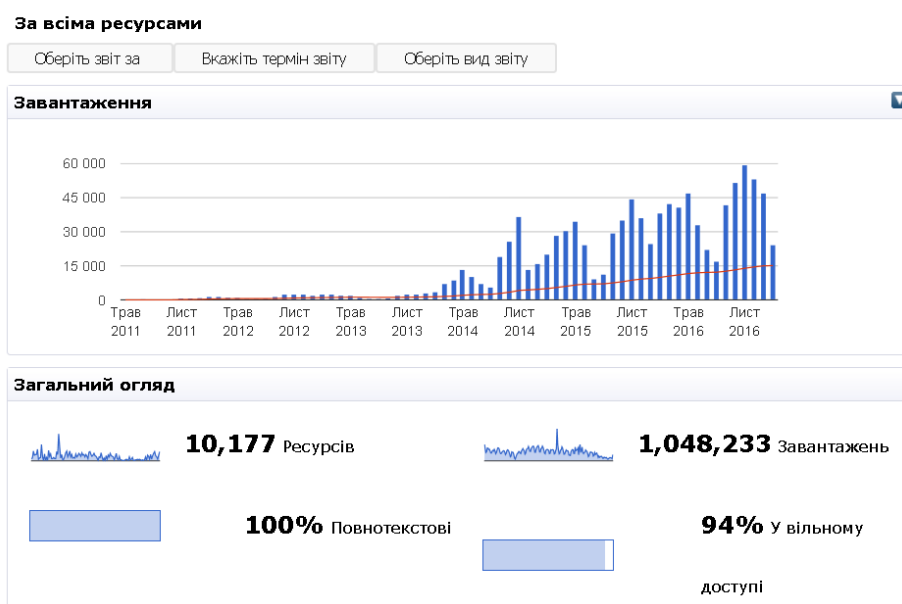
За всіма ресурсами

Оберіть звіт за | Вкажіть термін звіту | Оберіть вид звіту

Завантаження

60 000
45 000
30 000
15 000
0

Трав 2011 | Лист 2011 | Трав 2012 | Лист 2012 | Трав 2013 | Лист 2013 | Трав 2014 | Лист 2014 | Трав 2015 | Лист 2015 | Трав 2016 | Лист 2016

Загальний огляд

10,177 Ресурсів

1,048,233 Завантажень

100% Повнотекстові

94% У вільному доступі